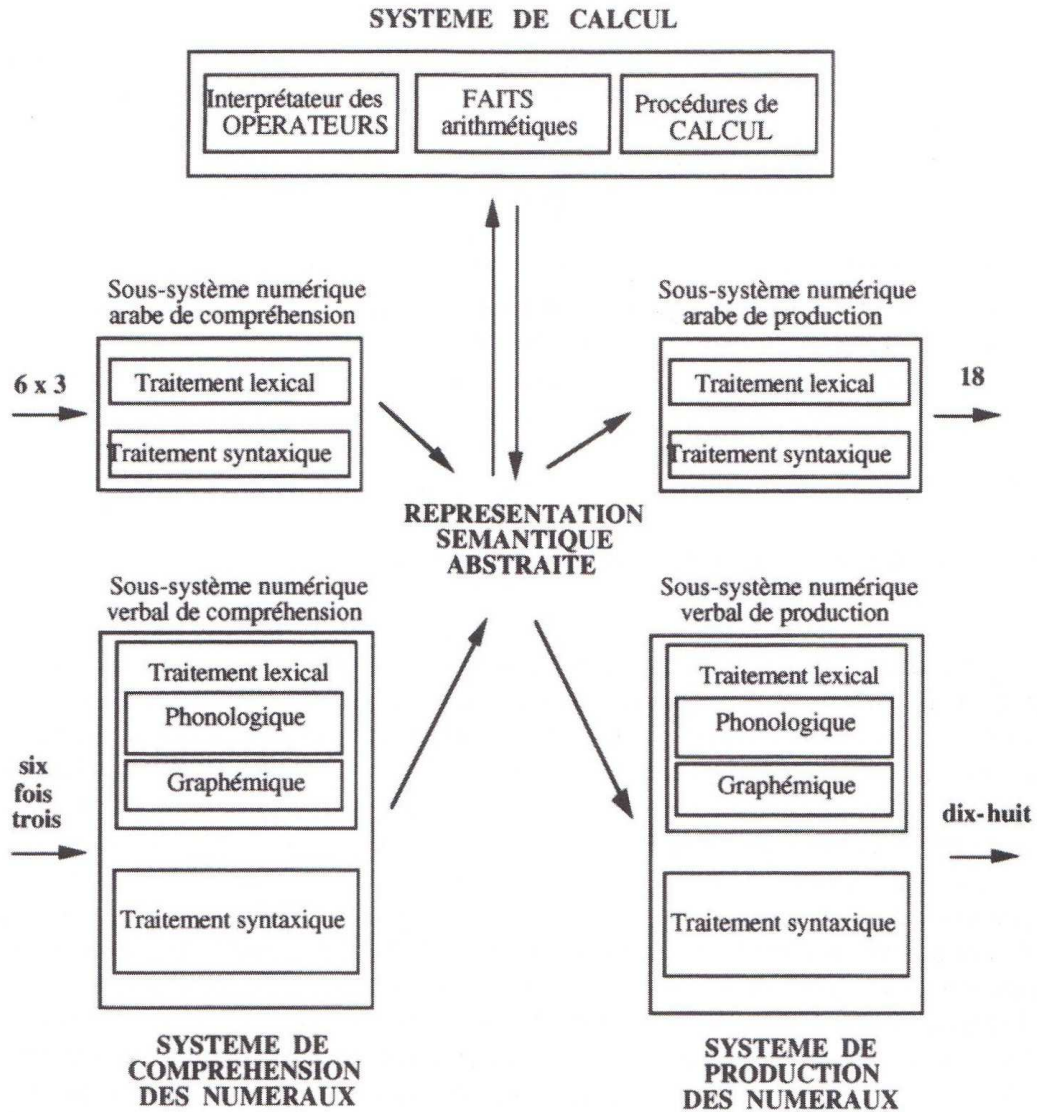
SYSTEME DE CALCUL

Interprétateur des OPERATEURS

FAITS arithmétiques

Procédures de CALCUL

Sous-système numérique arabe de compréhension

6 x 3

Traitement lexical

Traitement syntaxique

Sous-système numérique arabe de production

Traitement lexical

Traitement syntaxique

18

REPRESENTATION SEMANTIQUE ABSTRAITE

Sous-système numérique verbal de compréhension

Traitement lexical

Phonologique

Graphémique

six fois trois

Traitement syntaxique

Sous-système numérique verbal de production

Traitement lexical

Phonologique

Graphémique

dix-huit

Traitement syntaxique

SYSTEME DE COMPREHENSION DES NUMERAUX

SYSTEME DE PRODUCTION DES NUMERAUX